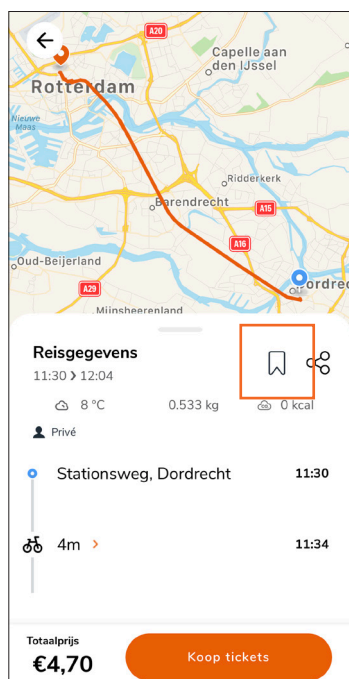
A20
Capelle aan den IJssel
Rotterdam
Nieuwe Maas
Ridderkerk
Barendrecht
A15
A16
Oud-Beijerland
A29
Mijnsheerenland
Dordrecht

Reisgegevens
11:30 > 12:04
8 °C
0.533 kg
0 kcal
Privé

Stationsweg, Dordrecht
11:30
4m >
11:34

Totaalprijs
€4,70
Koop tickets